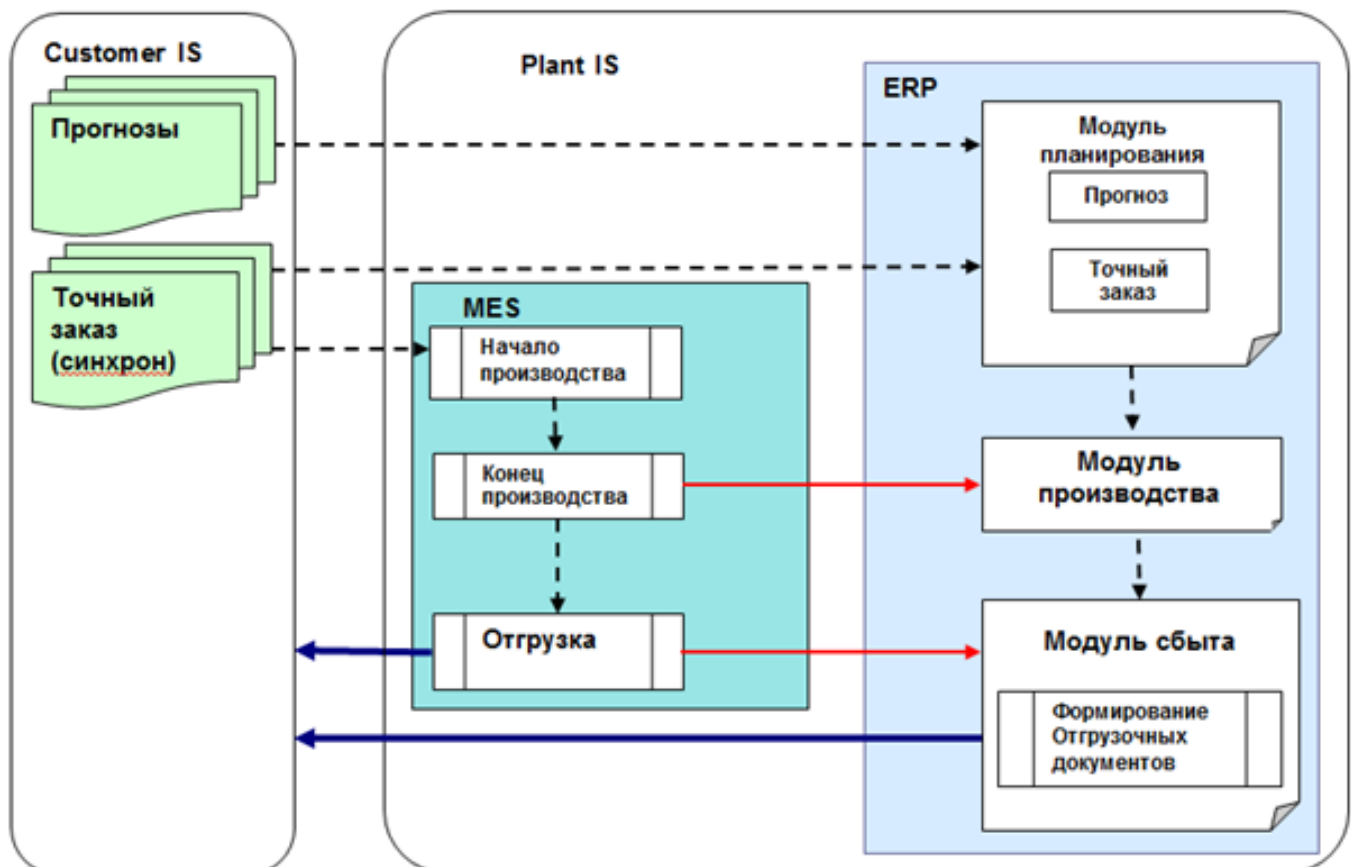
Customer IS

Прогнозы

Точный заказ (синхрон)

Plant IS

MES

Начало производства

Конец производства

Отгрузка

ERP

Модуль планирования

Прогноз

Точный заказ

Модуль производства

Модуль сбыта

Формирование Отгрузочных документов